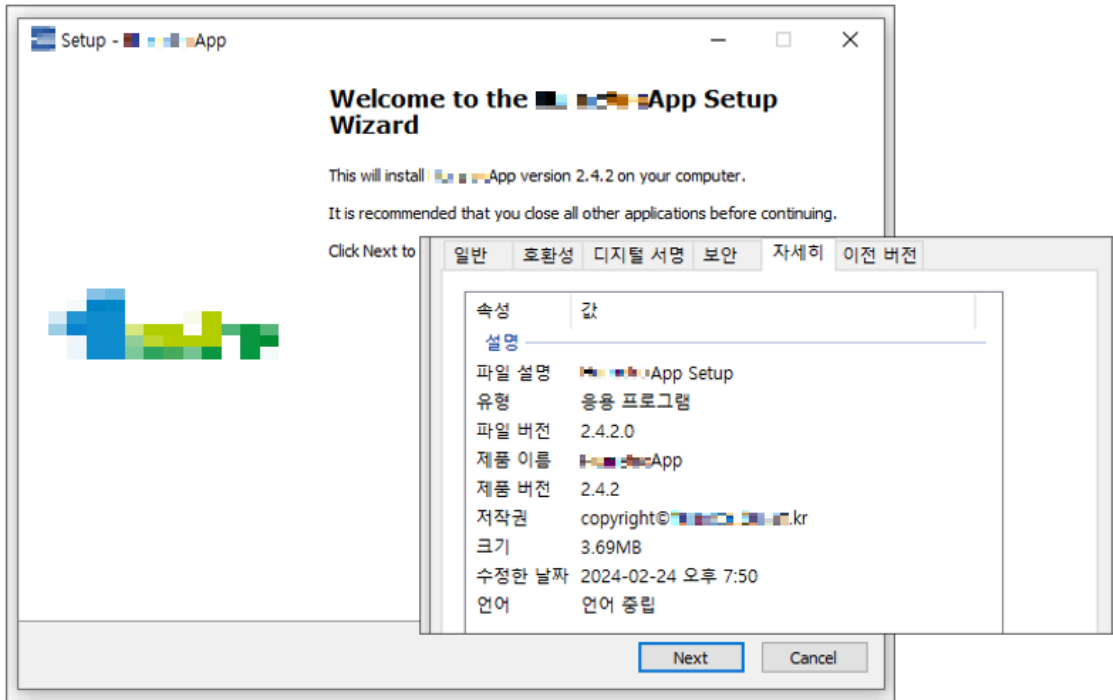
Setup - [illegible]App

Welcome to the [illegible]App Setup Wizard

This will install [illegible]App version 2.4.2 on your computer.

It is recommended that you close all other applications before continuing.

Click Next to

일반 | 호환성 | 디지털 서명 | 보안 | 자세히 | 이전 버전

| 속성 | 값 |
|---|---|
| 설명 | |
| 파일 설명 | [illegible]App Setup |
| 유형 | 응용 프로그램 |
| 파일 버전 | 2.4.2.0 |
| 제품 이름 | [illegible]App |
| 제품 버전 | 2.4.2 |
| 저작권 | copyright©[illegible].kr |
| 크기 | 3.69MB |
| 수정한 날짜 | 2024-02-24 오후 7:50 |
| 언어 | 언어 중립 |

Next
Cancel